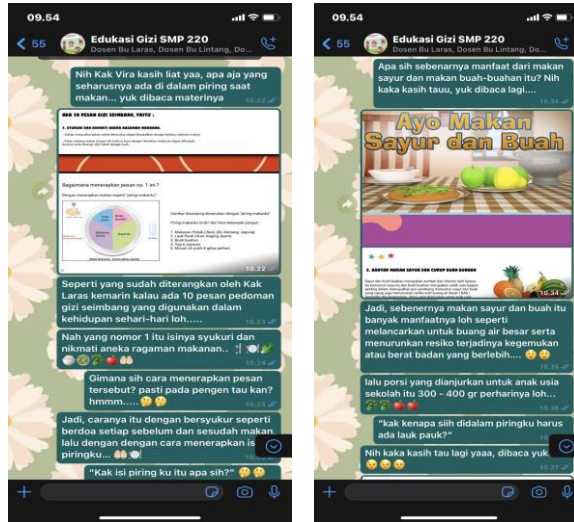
09.54

55

Edukasi Gizi SMP 220

Dosen Bu Laras, Dosen Bu Lintang, Do...

Nih Kak Vira kasih liat yaa, apa aja yang seharusnya ada di dalam piring saat makan... yuk dibaca materinya

10.22

ADA 10 PESAN GIZI SEIMBANG, YAITU :

1. SYUKURI DAN NIKMATI ANEKA RAGAMAN MAKANAN

Bagaimana menerapkan pesan no. 1 ya ?

10.22

Seperti yang sudah diterangkan oleh Kak Laras kemarin kalau ada 10 pesan pedoman gizi seimbang yang digunakan dalam kehidupan sehari-hari loh......

10.23

Nah yang nomor 1 itu isinya syukuri dan nikmati aneka ragaman makanan..

10.24

Gimana sih cara menerapkan pesan tersebut? pasti pada pengen tau kan? hmmm.....

10.25

Jadi, caranya itu dengan bersyukur seperti berdoa setiap sebelum dan sesudah makan, lalu dengan dengan cara menerapkan is piringku...

"Kak isi piring ku itu apa sih?"

09.54

55

Edukasi Gizi SMP 220

Dosen Bu Laras, Dosen Bu Lintang, Do...

Apa sih sebenernya manfaat dari makan sayur dan makan buah-buahan itu? Nih kaka kasih tauu, yuk dibaca lagi.....

10.34

Ayo Makan Sayur dan Buah

2. BANYAK MAKAN SAYUR DAN CUKUP BUAH-BUAHAN

10.34

Jadi, sebenernya makan sayur dan buah itu banyak manfaatnya loh seperti melancarkan untuk buang air besar serta menurunkan resiko terjadinya kegemukan atau berat badan yang berlebih....

10.35

lalu porsi yang dianjurkan untuk anak usia sekolah itu 300 - 400 gr perharinya loh...

10.36

"kak kenapa siih didalam piringku harus ada lauk pauk?"

10.36

Nih kaka kasih tau lagi yaaa, dibaca yuk...

10.37